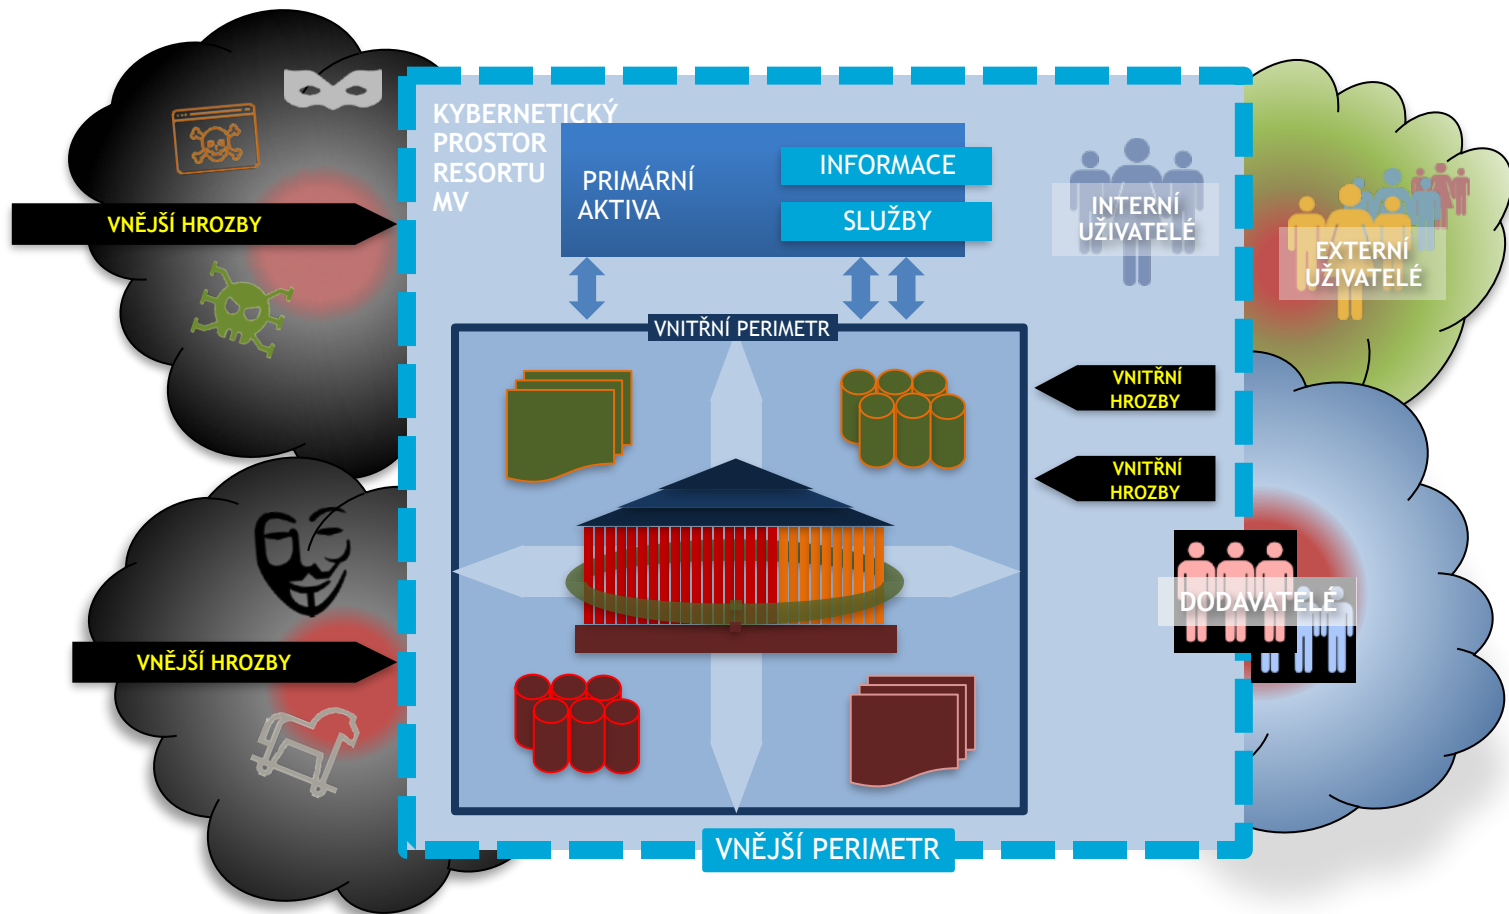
VNĚJŠÍ HROZBY

VNĚJŠÍ HROZBY

KYBERNETICKÝ PROSTOR RESORTU MV

PRIMÁRNÍ AKTIVA

INFORMACE

SLUŽBY

INTERNÍ UŽIVATELÉ

EXTERNÍ UŽIVATELÉ

VNITŘNÍ PERIMETR

VNITŘNÍ HROZBY

VNITŘNÍ HROZBY

DODAVATELÉ

VNĚJŠÍ PERIMETR